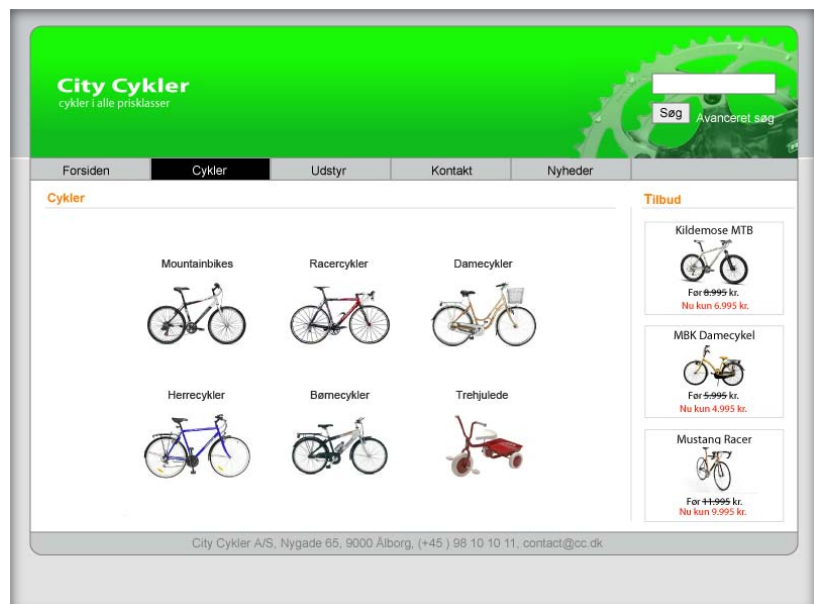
City Cykler
cykler i alle prisklasser

Søg Avanceret søg

Forsiden | Cykler | Udstyr | Kontakt | Nyheder

Cykler

Mountainbikes
Racercykler
Damecykler
Herrecykler
Børnecykler
Trehjulede

Tilbud

Kildemose MTB
Før 8.995 kr.
Nu kun 6.995 kr.

MBK Damecykel
Før 5.995 kr.
Nu kun 4.995 kr.

Mustang Racer
Før 11.995 kr.
Nu kun 9.995 kr.

City Cykler A/S, Nygade 65, 9000 Ålborg, (+45 ) 98 10 10 11, contact@cc.dk